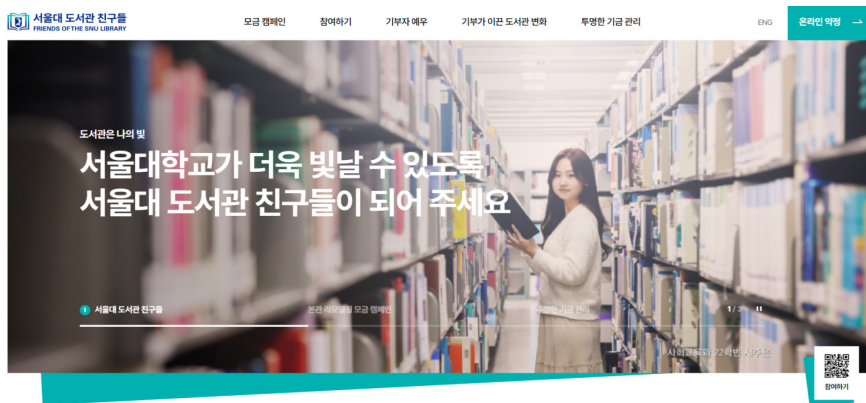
서울대 도서관 친구들
FRIENDS OF THE SNU LIBRARY

모금 캠페인
참여하기
기부자 예우
기부가 이끈 도서관 변화
투명한 기금 관리
ENG
온라인 약정 →

도서관은 나의 빛
서울대학교가 더욱 빛날 수 있도록
서울대 도서관 친구들이 되어 주세요

1 서울대 도서관 친구들
본관 리모델링 모금 캠페인
투명한 기금 관리
1 / 3

사회교육과 22학번 서주은

참여하기